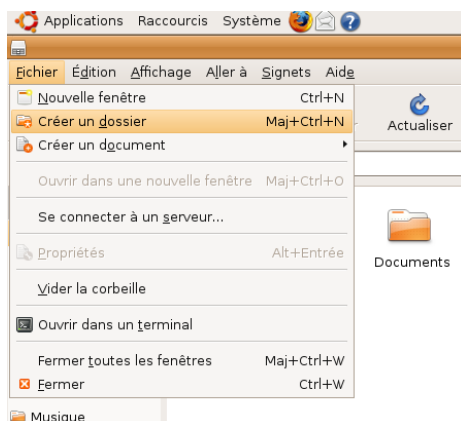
Applications Raccourcis Système

Fichier Édition Affichage Aller à Signets Aide

Nouvelle fenêtre Ctrl+N
Créer un dossier Maj+Ctrl+N
Créer un document
Ouvrir dans une nouvelle fenêtre Maj+Ctrl+O
Se connecter à un serveur...
Propriétés Alt+Entrée
Vider la corbeille
Ouvrir dans un terminal
Fermer toutes les fenêtres Maj+Ctrl+W
Fermer Ctrl+W

Actualiser

Documents

Musique